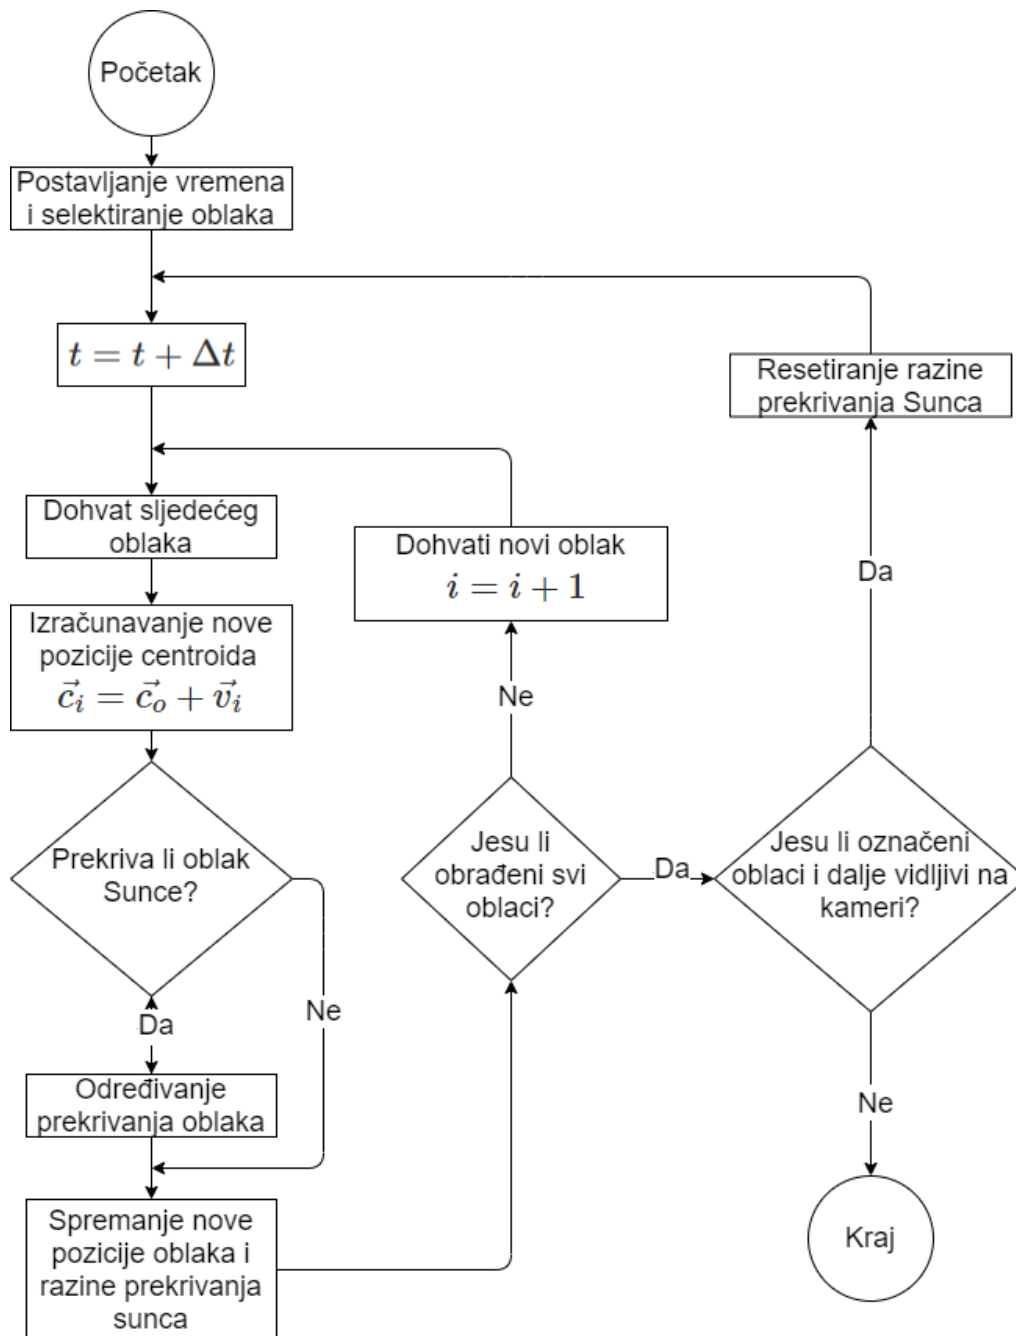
Početak

Postavljanje vremena i selektiranje oblaka

$t = t + \Delta t$

Dohvat sljedećeg oblaka

Izračunavanje nove pozicije centroida $\vec{c_i} = \vec{c_o} + \vec{v_i}$

Prekriva li oblak Sunce?

Da

Ne

Određivanje prekrivanja oblaka

Spremanje nove pozicije oblaka i razine prekrivanja sunca

Jesu li obrađeni svi oblaci?

Ne

Dohvati novi oblak $i = i + 1$

Da

Jesu li označeni oblaci i dalje vidljivi na kameri?

Da

Resetiranje razine prekrivanja Sunca

Ne

Kraj